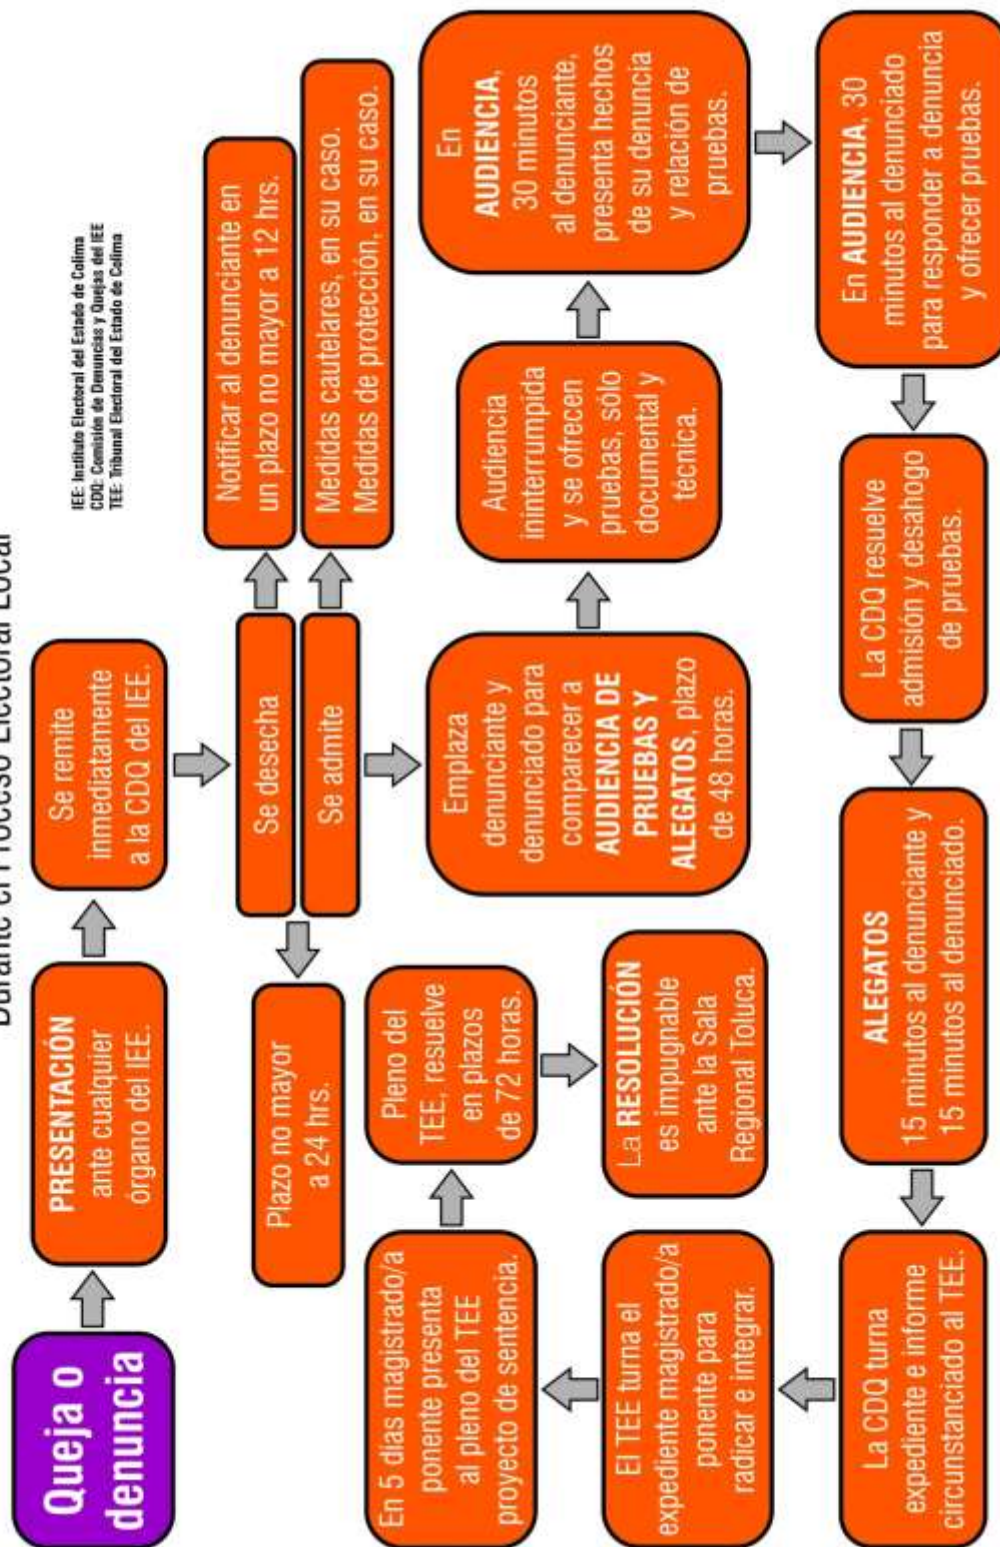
Durante el Proceso Electoral Local

IEE: Instituto Electoral del Estado de Colima
CDQ: Comisión de Denuncias y Quejas del IEE
TEE: Tribunal Electoral del Estado de Colima

Queja o denuncia

PRESENTACIÓN ante cualquier órgano del IEE.

Se remite inmediatamente a la CDQ del IEE.

Se desecha

Se admite

Plazo no mayor a 24 hrs.

Notificar al denunciante en un plazo no mayor a 12 hrs.

Medidas cautelares, en su caso. Medidas de protección, en su caso.

Emplaza denunciante y denunciado para comparecer a AUDIENCIA DE PRUEBAS Y ALEGATOS, plazo de 48 horas.

Audiencia ininterrumpida y se ofrecen pruebas, sólo documental y técnica.

En AUDIENCIA, 30 minutos al denunciante, presenta hechos de su denuncia y relación de pruebas.

En AUDIENCIA, 30 minutos al denunciado para responder a denuncia y ofrecer pruebas.

La CDQ resuelve admisión y desahogo de pruebas.

ALEGATOS 15 minutos al denunciante y 15 minutos al denunciado.

La CDQ turna expediente e informe circunstanciado al TEE.

El TEE turna el expediente magistrado/a ponente para radicar e integrar.

En 5 dias magistrado/a ponente presenta al pleno del TEE proyecto de sentencia.

Pleno del TEE, resuelve en plazos de 72 horas.

La RESOLUCIÓN es impugnable ante la Sala Regional Toluca.